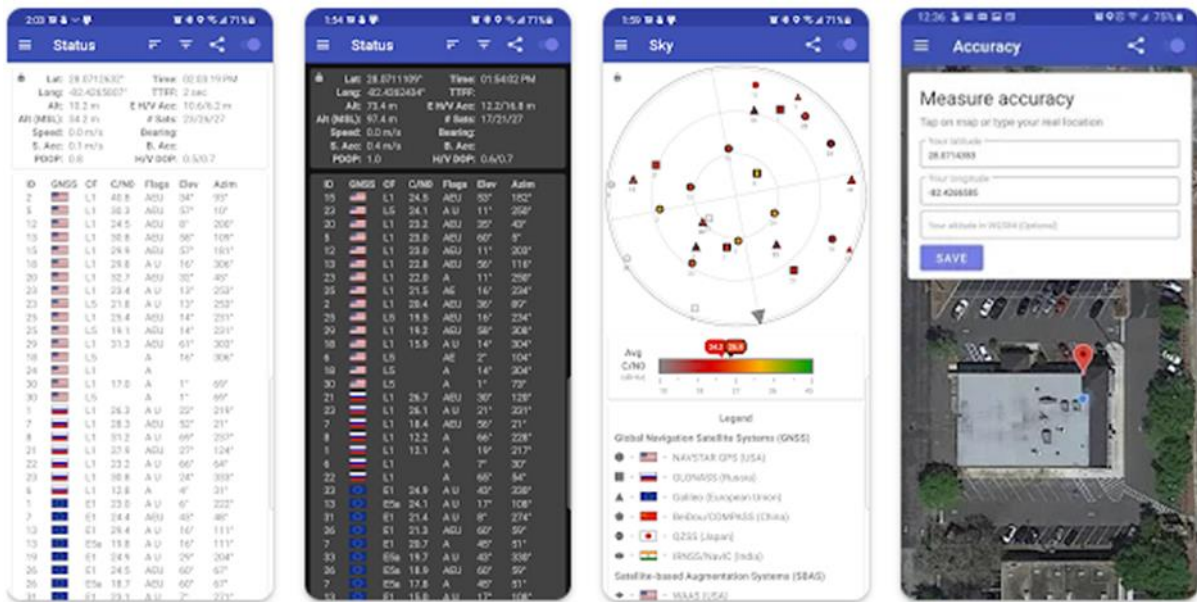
2:03

Status

Lat: 28.0711030°
Time: 02:03:19 PM
Long: -82.4265007°
TTFF: 2 sec
Alt: 13.2 m
E H/V Acc: 10.6/6.2 m
Alt (MSL): 34.2 m
# Sats: 23/26/27
Speed: 0.0 m/s
Bearing:
S. Acc: 0.1 m/s
B. Acc:
PDOP: 0.6
H/V DOP: 0.5/0.7

| ID | GNSS | CF | C/N0 | Flags | Elev | Azim |
|---|---|---|---|---|---|---|
| 2 | | L1 | 40.8 | AEU | 34° | 93° |
| 5 | | L1 | 30.3 | AEU | 57° | 10° |
| 12 | | L1 | 24.5 | AEU | 8° | 206° |
| 13 | | L1 | 30.8 | AEU | 58° | 108° |
| 15 | | L1 | 24.9 | AEU | 57° | 165° |
| 18 | | L1 | 29.8 | A U | 16° | 306° |
| 20 | | L1 | 32.7 | AEU | 30° | 45° |
| 23 | | L1 | 25.4 | A U | 13° | 253° |
| 25 | | L5 | 21.8 | A U | 13° | 253° |
| 25 | | L1 | 23.4 | AEU | 14° | 231° |
| 25 | | L5 | 19.1 | AEU | 14° | 231° |
| 29 | | L1 | 31.3 | AEU | 61° | 300° |
| 18 | | L5 | | A | 16° | 306° |
| 24 | | L1 | | A | | |
| 30 | | L1 | 17.0 | A | 1° | 69° |
| 30 | | L5 | | A | 1° | 69° |
| 1 | | L1 | 26.3 | A U | 22° | 219° |
| 7 | | L1 | 28.3 | AEU | 52° | 21° |
| 8 | | L1 | 31.2 | AEU | 66° | 237° |
| 21 | | L1 | 27.6 | AEU | 27° | 124° |
| 22 | | L1 | 23.2 | A U | 66° | 64° |
| 23 | | L1 | 30.8 | A U | 24° | 333° |
| 25 | | L1 | 12.8 | A | 4° | 31° |
| 7 | | E1 | 23.0 | A U | 6° | 222° |
| 9 | | E1 | 24.4 | AEU | 40° | 46° |
| 13 | | E1 | 24.4 | A U | 16° | 111° |
| 13 | | E5a | 18.8 | A U | 16° | 111° |
| 19 | | E1 | 24.9 | A U | 29° | 204° |
| 26 | | E1 | 24.5 | AEU | 60° | 67° |
| 26 | | E5a | 18.7 | AEU | 60° | 67° |

1:54

Status

Lat: 28.0711109°
Time: 01:54:02 PM
Long: -82.4262434°
TTFF:
Alt: 73.4 m
E H/V Acc: 12.2/16.8 m
Alt (MSL): 97.4 m
# Sats: 17/21/27
Speed: 0.0 m/s
Bearing:
S. Acc: 0.4 m/s
B. Acc:
PDOP: 1.0
H/V DOP: 0.6/0.7

| ID | GNSS | CF | C/N0 | Flags | Elev | Azim |
|---|---|---|---|---|---|---|
| 15 | | L1 | 24.5 | AEU | 53° | 182° |
| 5 | | L1 | 24.1 | A U | 11° | 258° |
| 20 | | L1 | 23.2 | AEU | 35° | 43° |
| 12 | | L1 | 23.8 | AEU | 60° | 8° |
| 24 | | L1 | 22.9 | AEU | 11° | 303° |
| 13 | | L1 | 22.8 | AEU | 56° | 116° |
| 23 | | L1 | 22.8 | A | 11° | 258° |
| 23 | | L5 | 21.5 | AE | 16° | 234° |
| 2 | | L1 | 20.4 | AEU | 36° | 89° |
| 29 | | L5 | 19.9 | AEU | 16° | 234° |
| 29 | | L1 | 19.2 | AEU | 58° | 308° |
| 18 | | L1 | 15.9 | A U | 14° | 304° |
| 6 | | L5 | | AE | 2° | 104° |
| 18 | | L5 | | A | 14° | 304° |
| 30 | | L5 | | A | 1° | 73° |
| 21 | | L1 | 26.7 | AEU | 36° | 128° |
| 23 | | L1 | 26.1 | A U | 21° | 331° |
| 7 | | L1 | 18.4 | AEU | 56° | 21° |
| 8 | | L1 | 12.2 | A | 66° | 228° |
| 22 | | L1 | 13.1 | A | 19° | 217° |
| 1 | | L1 | | A | 7° | 30° |
| 22 | | L1 | | A | 65° | 64° |
| 21 | | E1 | 24.9 | A U | 43° | 238° |
| 13 | | E5a | 24.1 | A U | 17° | 108° |
| 33 | | E1 | 23.2 | A U | 17° | 108° |
| 26 | | E1 | 21.3 | AEU | 60° | 59° |
| 7 | | E1 | 20.7 | A | 45° | 31° |
| 33 | | E5a | 19.7 | A U | 43° | 338° |
| 26 | | E5a | 19.2 | AEU | 60° | 67° |
| 7 | | E5a | 17.8 | A | 45° | 51° |

1:59

Sky

Avg C/N0
24.2 26.8

Legend
Global Navigation Satellite Systems (GNSS)
NAVSTAR GPS (USA)
GLONASS (Russia)
Galileo (European Union)
Beidou/COMPASS (China)
QZSS (Japan)
IRNSS/NavIC (India)
Satellite-based Augmentation Systems (SBAS)
WAAS (USA)

12:36

Accuracy

Measure accuracy
Tap on map or type your real location
Your latitude
28.0714393
Your longitude
-82.4266585
Your altitude in WGS84 (Optional)
SAVE